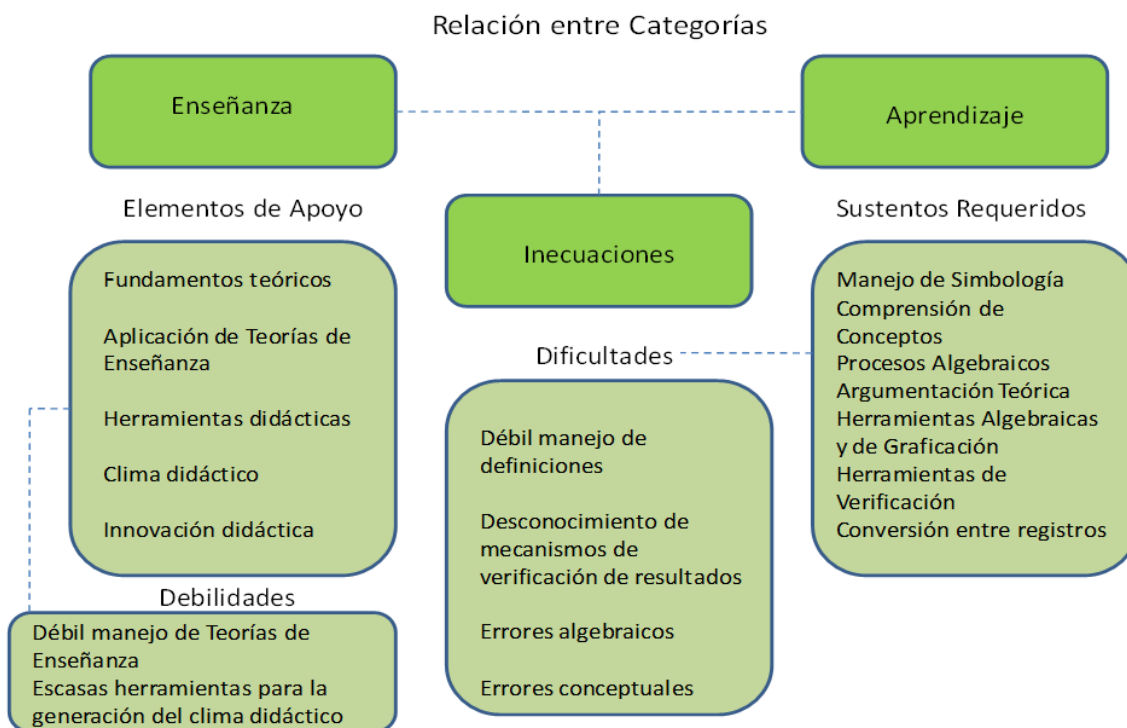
Relación entre Categorías

Enseñanza

Aprendizaje

Elementos de Apoyo

Inecuaciones

Sustentos Requeridos

Fundamentos teóricos

Aplicación de Teorías de Enseñanza

Herramientas didácticas

Clima didáctico

Innovación didáctica

Dificultades

Manejo de Simbología
Comprensión de Conceptos
Procesos Algebraicos
Argumentación Teórica
Herramientas Algebraicas y de Graficación
Herramientas de Verificación
Conversión entre registros

Débil manejo de definiciones

Desconocimiento de mecanismos de verificación de resultados

Errores algebraicos

Errores conceptuales

Debilidades

Débil manejo de Teorías de Enseñanza
Escasas herramientas para la generación del clima didáctico